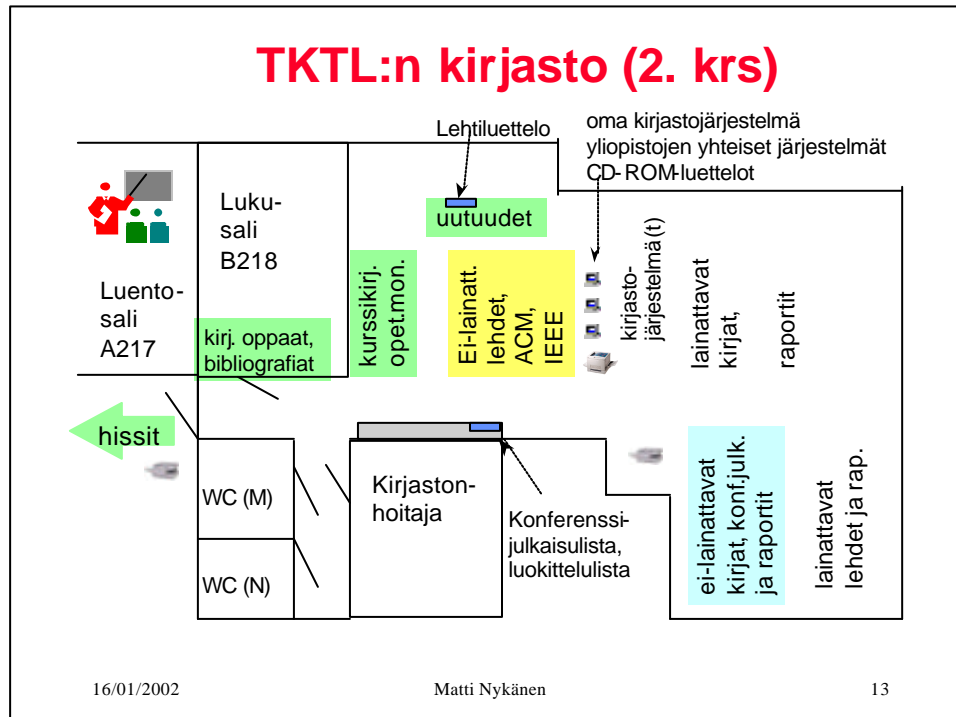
TKTL:n kirjasto (2. krs)

Lehtiluettelo

oma kirjastojärjestelmä
yliopistojen yhteiset järjestelmät
CD-ROM-luettelot

Luento-
sali
A217

Luku-
sali
B218

uutuudet

kurssikirj.
opet.mon.

Ei-lainatt.
lehdet,
ACM,
IEEE

kirjasto-
järjestelmä(t)

lainattavat
kirjat,

raportit

kirj. oppaat,
bibliografiat

hissit

WC (M)

WC (N)

Kirjaston-
hoitaja

Konferenssi-
julkaisulista,
luokittelulista

ei-lainattavat
kirjat, konf.julk.
ja raportit

lainattavat
lehdet ja rap.

16/01/2002

Matti Nykänen

13